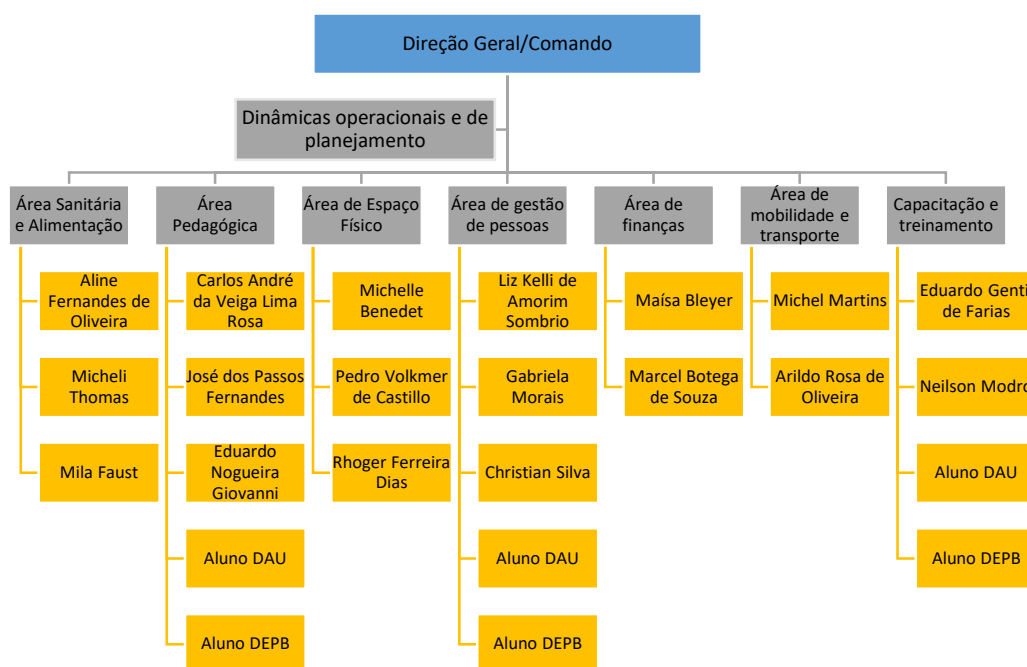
Direção Geral/Comando

Dinâmicas operacionais e de planejamento

Área Sanitária e Alimentação

Aline Fernandes de Oliveira

Micheli Thomas

Mila Faust

Área Pedagógica

Carlos André da Veiga Lima Rosa

José dos Passos Fernandes

Eduardo Nogueira Giovanni

Aluno DAU

Aluno DEPB

Área de Espaço Físico

Michelle Benedet

Pedro Volkmer de Castillo

Rhoger Ferreira Dias

Área de gestão de pessoas

Liz Kelli de Amorim Sombrio

Gabriela Morais

Christian Silva

Aluno DAU

Aluno DEPB

Área de finanças

Maísa Bleyer

Marcel Botega de Souza

Área de mobilidade e transporte

Michel Martins

Arildo Rosa de Oliveira

Capacitação e treinamento

Eduardo Genti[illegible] de Farias

Neilson Modro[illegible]

Aluno DAU

Aluno DEPB